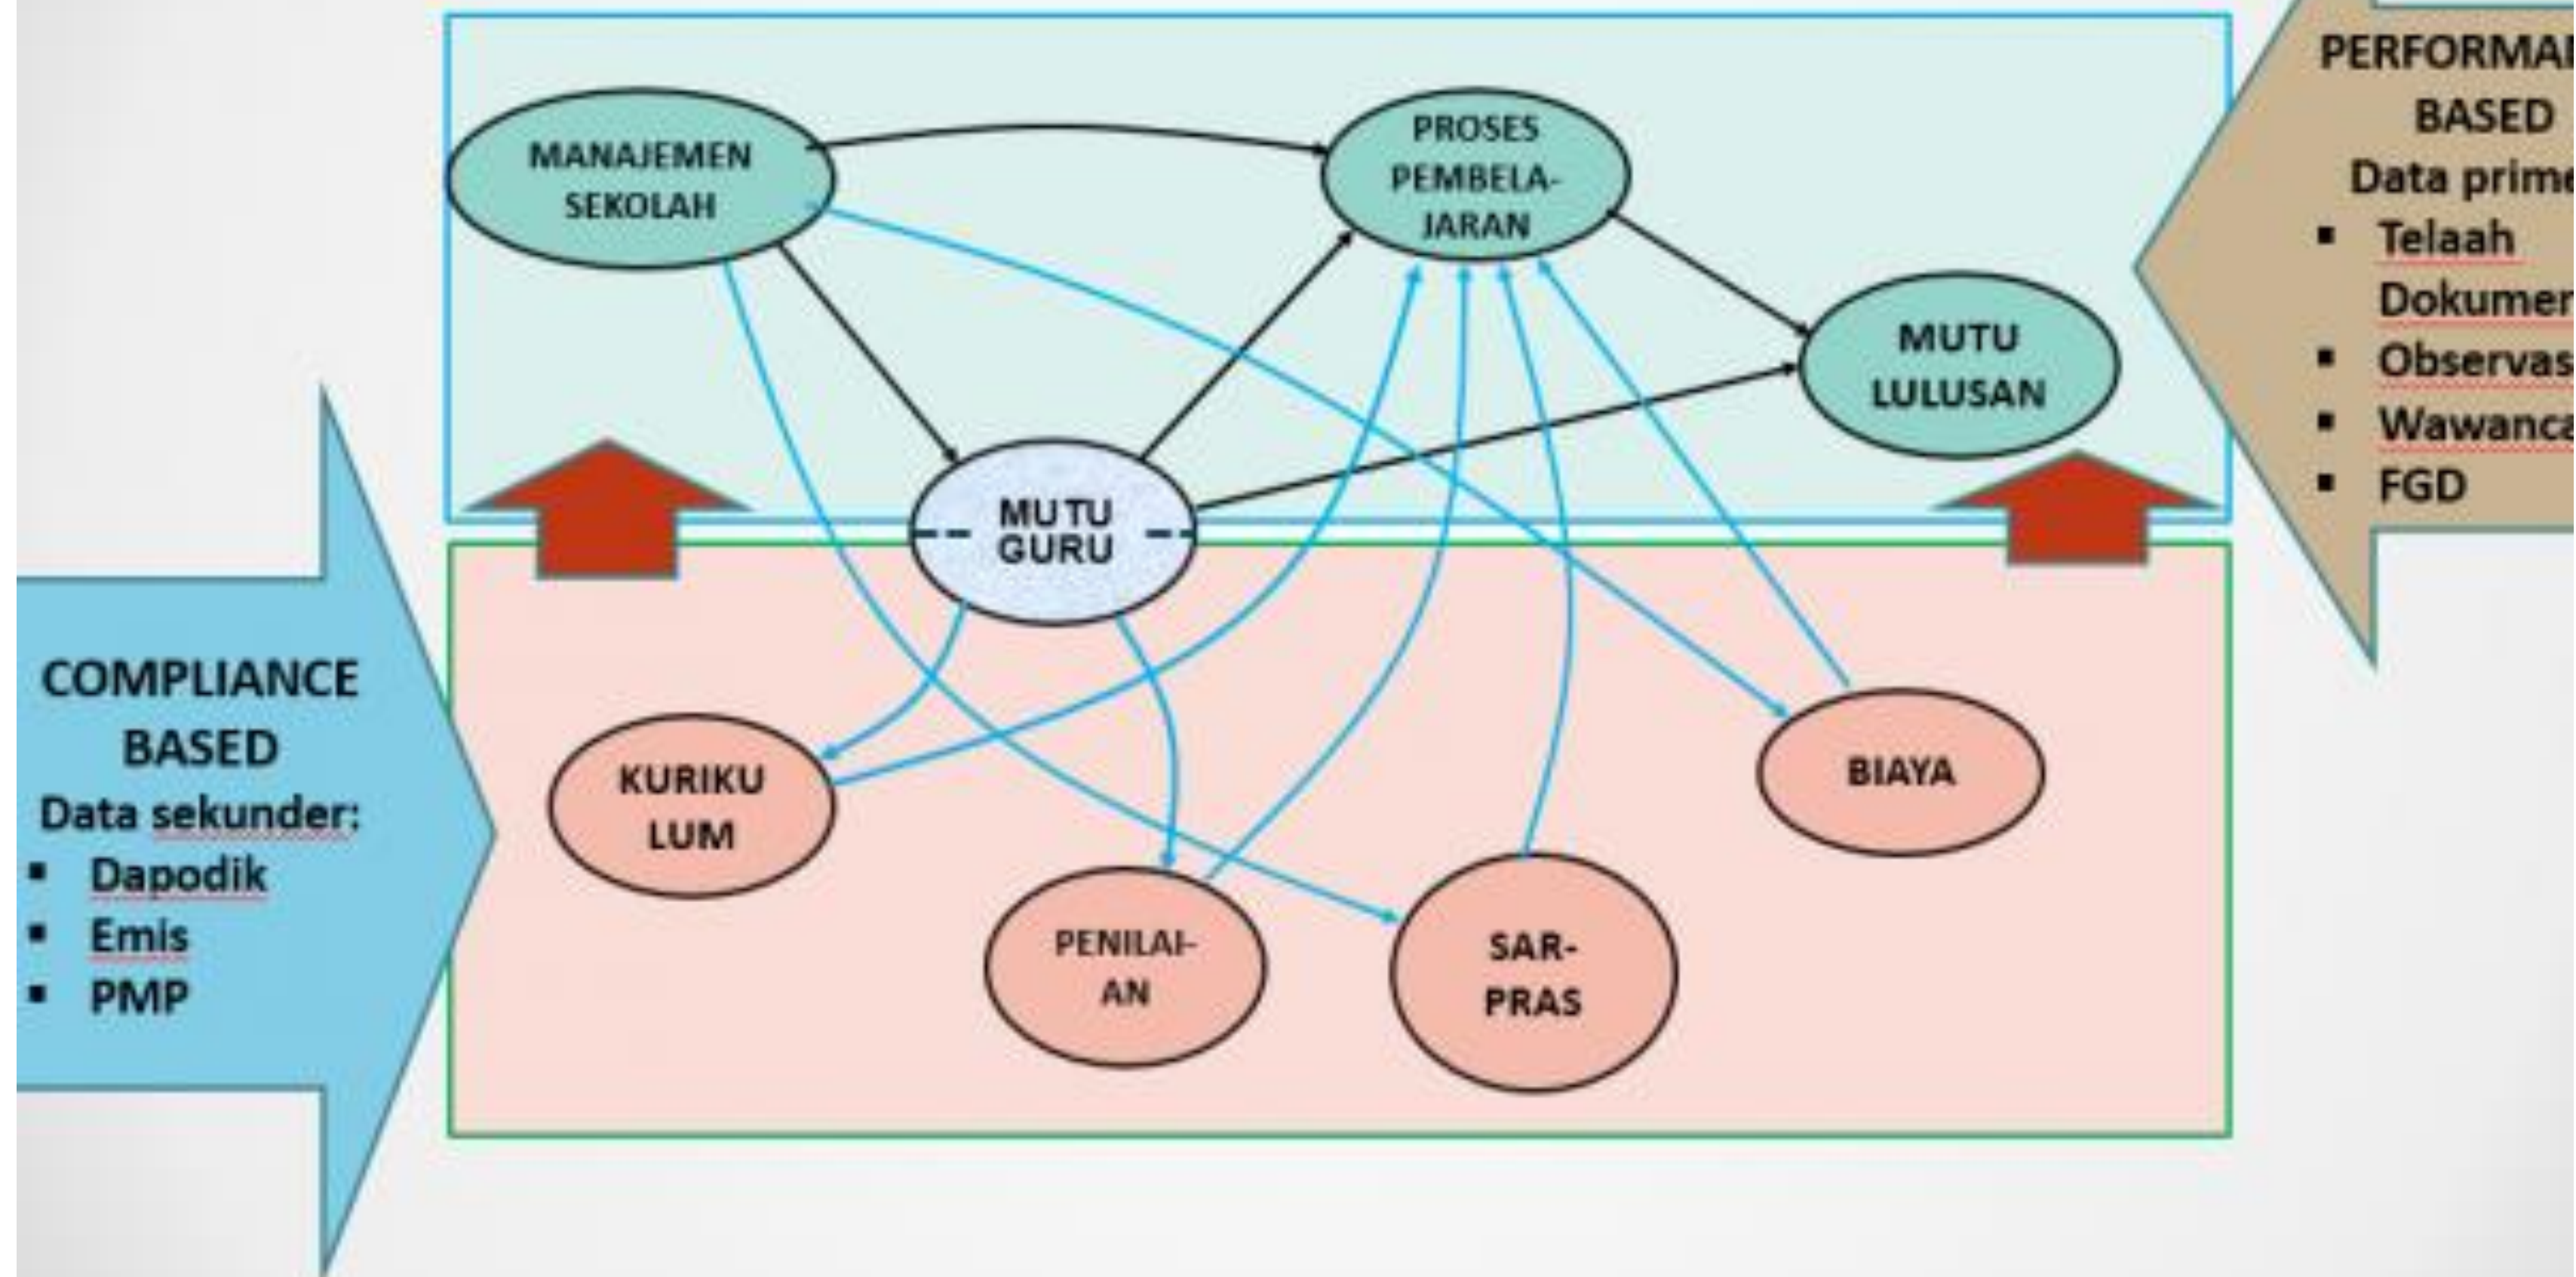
MANAJEMEN SEKOLAH

PROSES PEMBELAJARAN

MUTU LULUSAN

MUTU GURU

PERFORMA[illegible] BASED
Data prime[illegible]
▪ Telaah Dokume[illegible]
▪ Observas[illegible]
▪ Wawanc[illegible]
▪ FGD

COMPLIANCE BASED
Data sekunder:
▪ Dapodik
▪ Emis
▪ PMP

KURIKULUM

PENILAIAN

SARPRAS

BIAYA